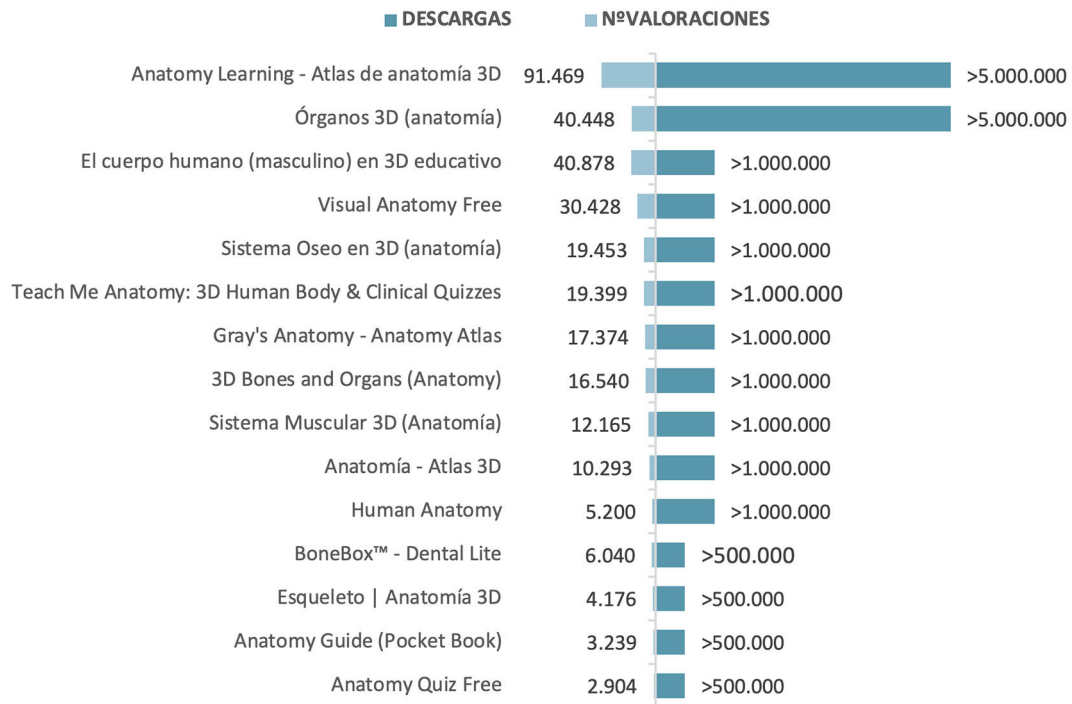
DESCARGAS NºVALORACIONES

Anatomy Learning - Atlas de anatomía 3D 91.469 >5.000.000
Órganos 3D (anatomía) 40.448 >5.000.000
El cuerpo humano (masculino) en 3D educativo 40.878 >1.000.000
Visual Anatomy Free 30.428 >1.000.000
Sistema Oseo en 3D (anatomía) 19.453 >1.000.000
Teach Me Anatomy: 3D Human Body & Clinical Quizzes 19.399 >1.000.000
Gray's Anatomy - Anatomy Atlas 17.374 >1.000.000
3D Bones and Organs (Anatomy) 16.540 >1.000.000
Sistema Muscular 3D (Anatomía) 12.165 >1.000.000
Anatomía - Atlas 3D 10.293 >1.000.000
Human Anatomy 5.200 >1.000.000
BoneBox™ - Dental Lite 6.040 >500.000
Esqueleto | Anatomía 3D 4.176 >500.000
Anatomy Guide (Pocket Book) 3.239 >500.000
Anatomy Quiz Free 2.904 >500.000